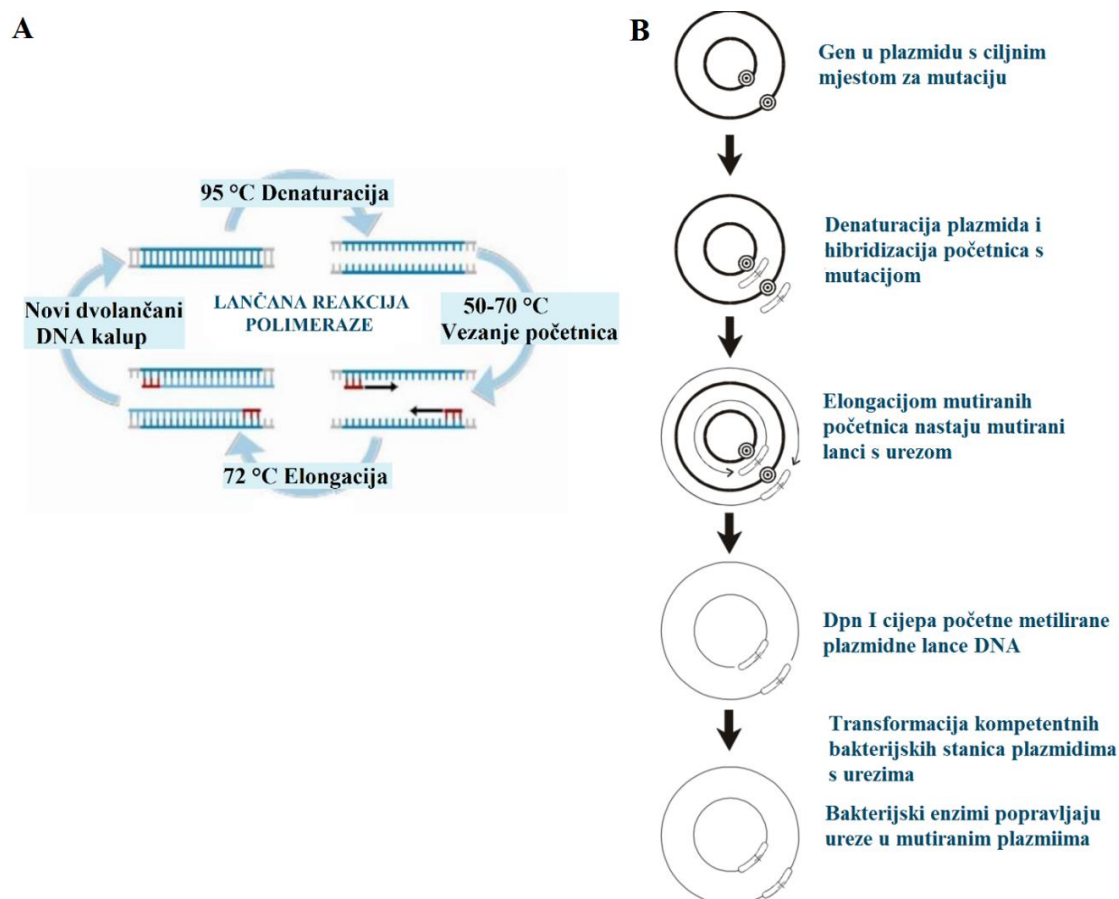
A

95 °C Denaturacija

Novi dvolančani DNA kalup

LANČANA REAKCIJA POLIMERAZE

50-70 °C Vezanje početnica

72 °C Elongacija

B

Gen u plazmidu s ciljnim mjestom za mutaciju

Denaturacija plazmida i hibridizacija početnica s mutacijom

Elongacijom mutiranih početnica nastaju mutirani lanci s urezom

Dpn I cijepa početne metilirane plazmidne lance DNA

Transformacija kompetentnih bakterijskih stanica plazmidima s urezima

Bakterijski enzimi popravljaju ureze u mutiranim plazmiima